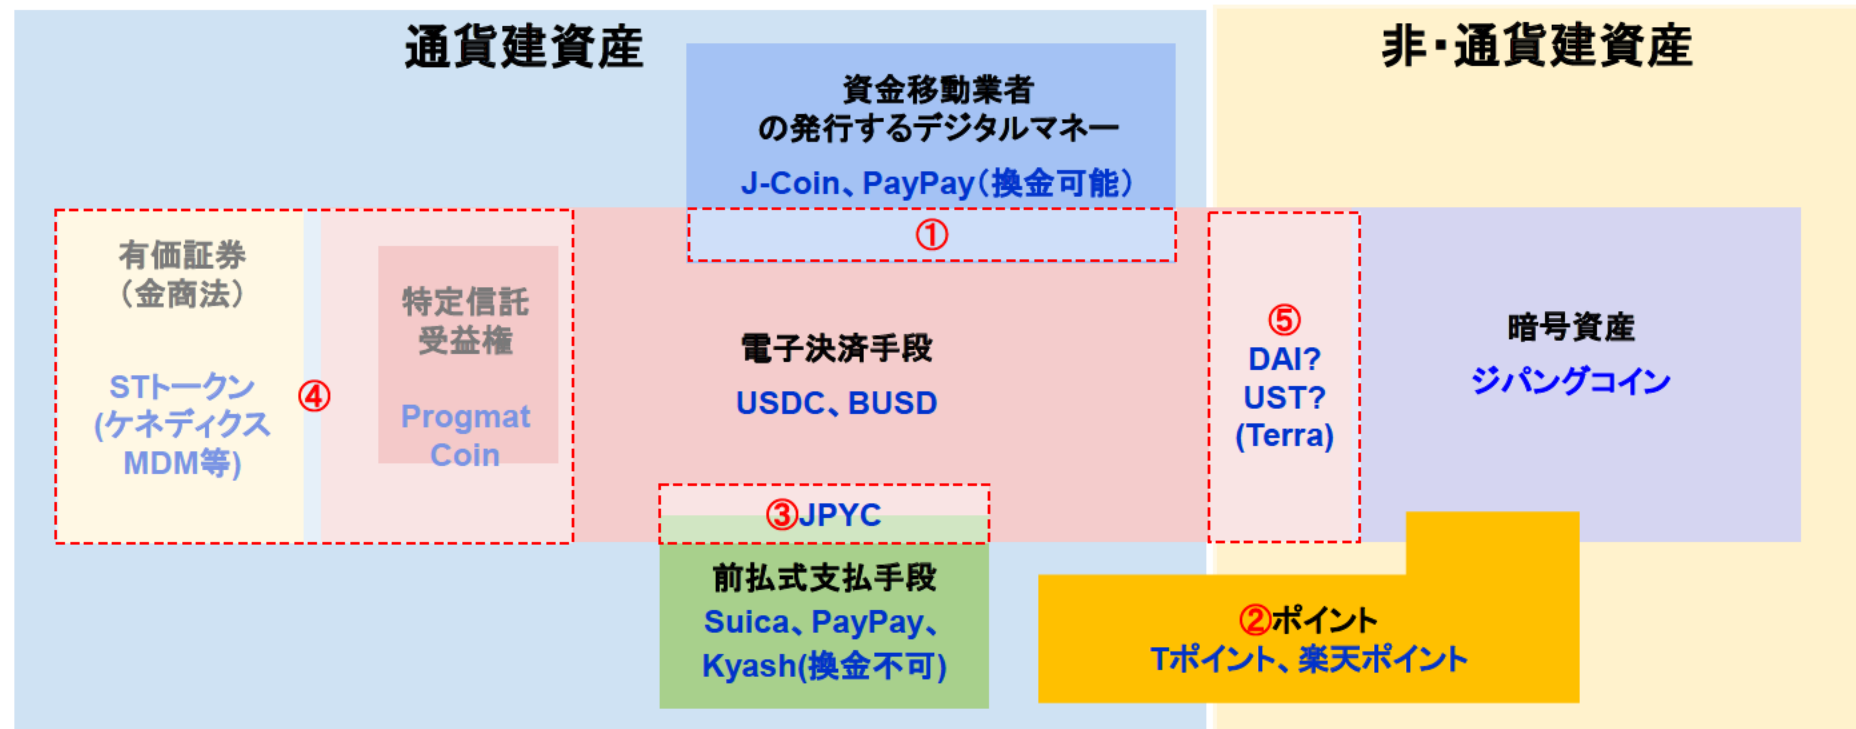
通貨建資産

非・通貨建資産

資金移動業者
の発行するデジタルマネー
J-Coin、PayPay(換金可能)

①

有価証券
(金商法)

STトークン
(ケネディクス
MDM等)

④

特定信託
受益権

Progmat
Coin

電子決済手段
USDC、BUSD

⑤
DAI?
UST?
(Terra)

暗号資産
ジパングコイン

③JPYC

前払式支払手段
Suica、PayPay、
Kyash(換金不可)

②ポイント
Tポイント、楽天ポイント